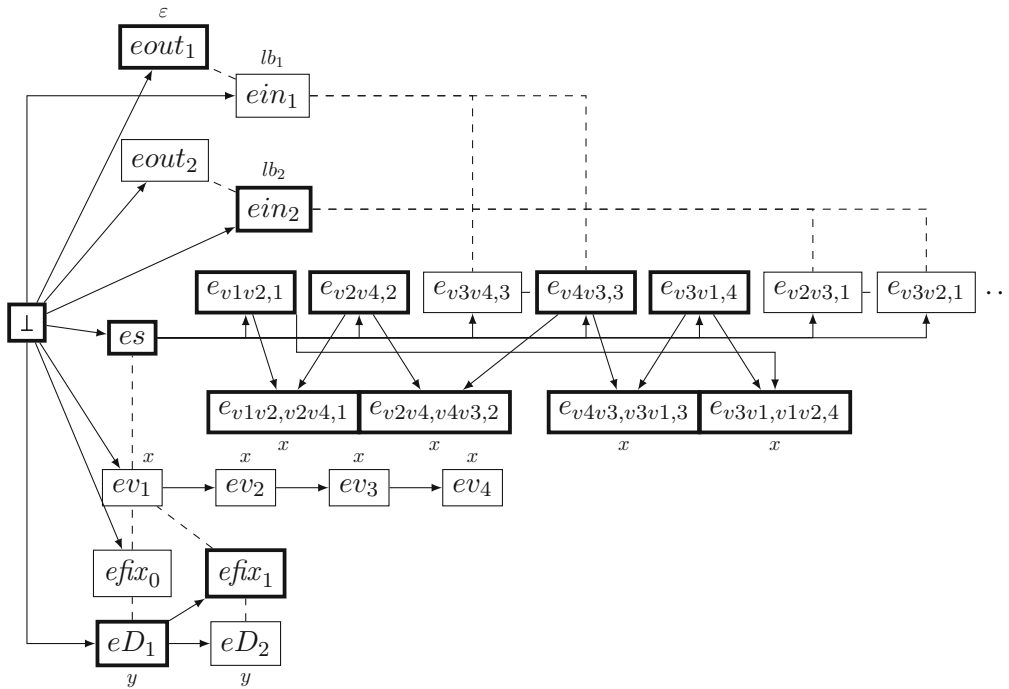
$\varepsilon$
$eout_1$
$lb_1$
$ein_1$
$eout_2$
$lb_2$
$ein_2$
$e_{v1v2,1}$ $e_{v2v4,2}$ $e_{v3v4,3}$ $e_{v4v3,3}$ $e_{v3v1,4}$ $e_{v2v3,1}$ $e_{v3v2,1}$ ..
$\bot$
$es$
$e_{v1v2,v2v4,1}$ $e_{v2v4,v4v3,2}$ $e_{v4v3,v3v1,3}$ $e_{v3v1,v1v2,4}$
$x$ $x$ $x$ $x$
$x$ $x$ $x$ $x$
$ev_1$ $ev_2$ $ev_3$ $ev_4$
$efix_0$
$efix_1$
$eD_1$ $eD_2$
$y$ $y$